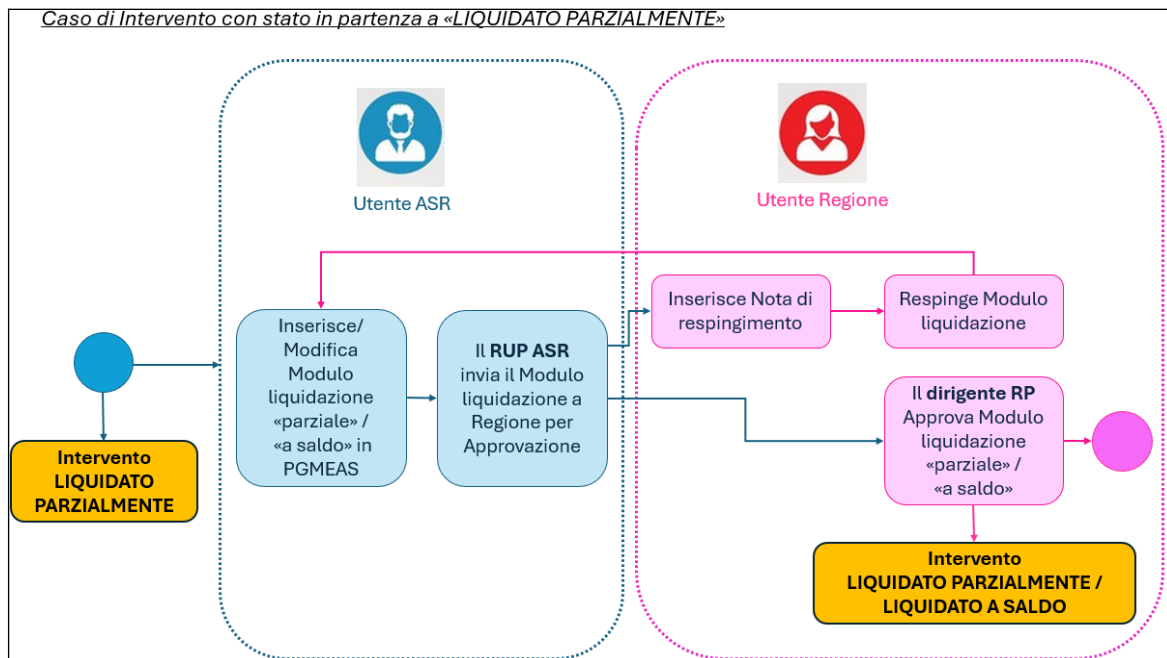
Caso di Intervento con stato in partenza a «LIQUIDATO PARZIALMENTE»

Utente ASR

Utente Regione

Intervento LIQUIDATO PARZIALMENTE

Inserisce/ Modifica Modulo liquidazione «parziale» / «a saldo» in PGMEAS

Il **RUP ASR** invia il Modulo liquidazione a Regione per Approvazione

Inserisce Nota di respingimento

Respinge Modulo liquidazione

Il **dirigente RP** Approva Modulo liquidazione «parziale» / «a saldo»

Intervento LIQUIDATO PARZIALMENTE / LIQUIDATO A SALDO